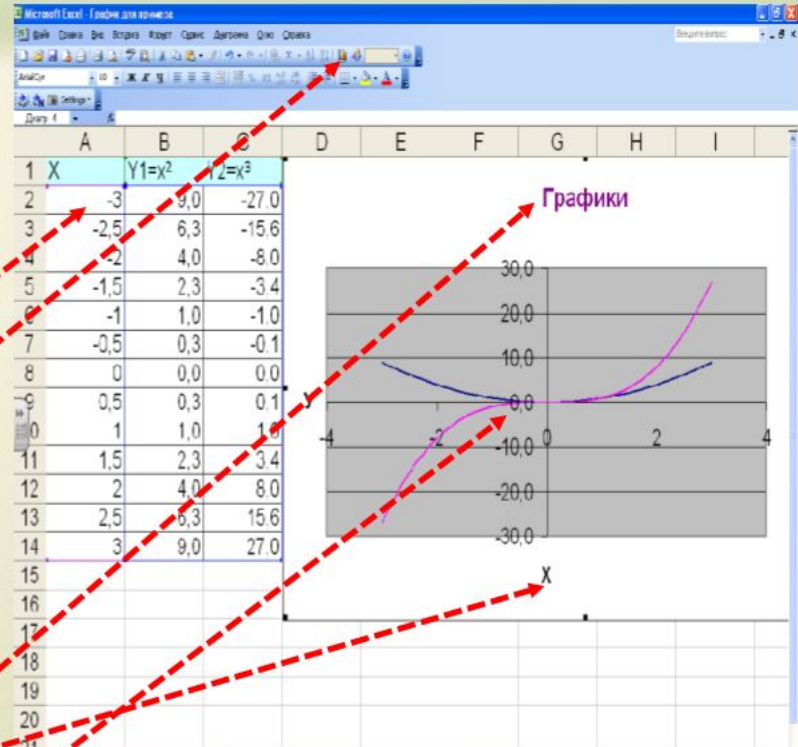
Microsoft Excel - График для примера

Файл Правка Вид Вставка Формат Сервис Диаграмма Окно Справка

Введите вопрос

Arial Cyr 10

Settings

Диагр. 4

| | A | B | C | D | E | F | G | H | I |
|---|---|---|---|---|---|---|---|---|---|
| 1 | X | Y1=x² | Y2=x³ | | | | | | |
| 2 | -3 | 9,0 | -27.0 | | | | | | |
| 3 | -2,5 | 6,3 | -15.6 | | | | | | |
| 4 | -2 | 4,0 | -8.0 | | | | | | |
| 5 | -1,5 | 2,3 | -3.4 | | | | | | |
| 6 | -1 | 1,0 | -1.0 | | | | | | |
| 7 | -0,5 | 0,3 | -0.1 | | | | | | |
| 8 | 0 | 0,0 | 0.0 | | | | | | |
| 9 | 0,5 | 0,3 | 0.1 | | | | | | |
| 10 | 1 | 1,0 | 1.0 | | | | | | |
| 11 | 1,5 | 2,3 | 3.4 | | | | | | |
| 12 | 2 | 4,0 | 8.0 | | | | | | |
| 13 | 2,5 | 6,3 | 15.6 | | | | | | |
| 14 | 3 | 9,0 | 27.0 | | | | | | |
| 15 | | | | | | | | | |
| 16 | | | | | | | | | |
| 17 | | | | | | | | | |
| 18 | | | | | | | | | |
| 19 | | | | | | | | | |
| 20 | | | | | | | | | |

Графики

30,0
20,0
10,0
0,0
-10,0
-20,0
-30,0
-4 -2 0 2 4
y
X